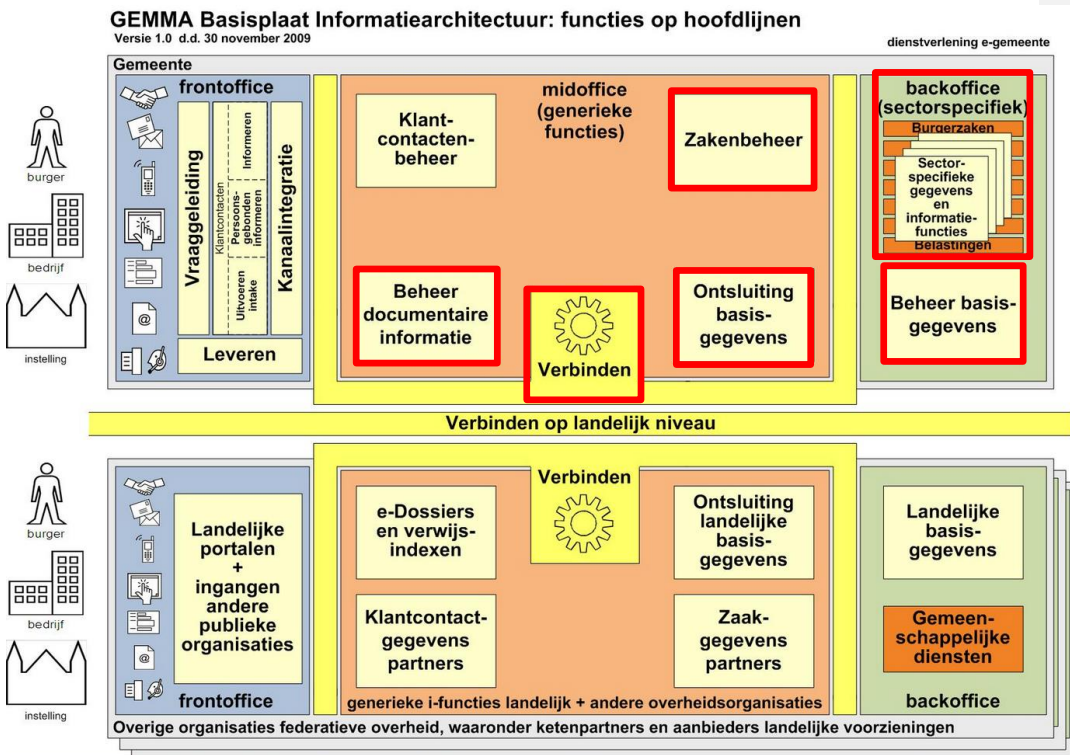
GEMMA Basisplaat Informatiearchitectuur: functies op hoofdlijnen
Versie 1.0 d.d. 30 november 2009

dienstverlening e-gemeente

Gemeente

burger

bedrijf

instelling

frontoffice

Vraaggeleiding

Klantcontacten

Informeren

Persoonsgebonden informeren

Uitvoeren intake

Kanaalintegratie

Leveren

midoffice (generieke functies)

Klantcontactenbeheer

Zakenbeheer

Beheer documentaire informatie

Verbinden

Ontsluiting basisgegevens

backoffice (sectorspecifiek)

Burgerzaken

Sectorspecifieke gegevens en informatiefuncties

Belastingen

Beheer basisgegevens

Verbinden op landelijk niveau

burger

bedrijf

instelling

Landelijke portalen + ingangen andere publieke organisaties

frontoffice

Verbinden

e-Dossiers en verwijsindexen

Ontsluiting landelijke basisgegevens

Klantcontactgegevens partners

Zaakgegevens partners

generieke i-functies landelijk + andere overheidsorganisaties

Landelijke basisgegevens

Gemeenschappelijke diensten

backoffice

Overige organisaties federatieve overheid, waaronder ketenpartners en aanbieders landelijke voorzieningen